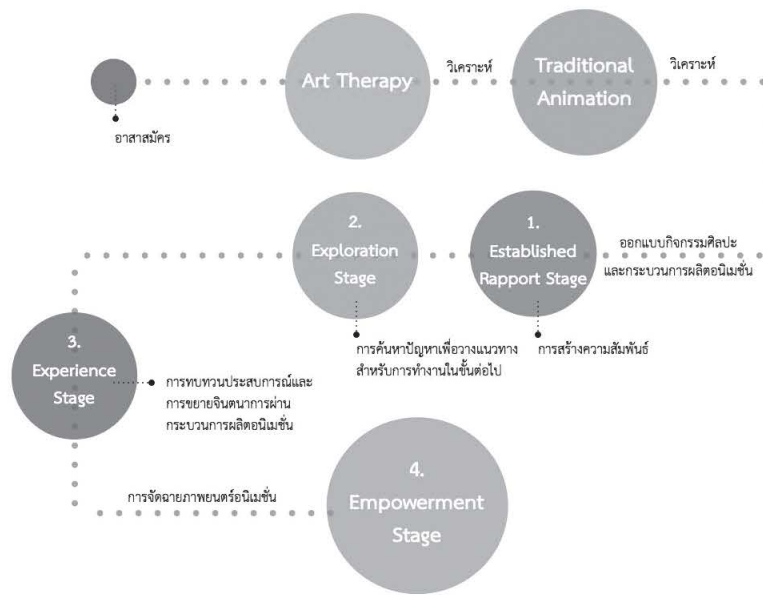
Art Therapy

วิเคราะห์

Traditional Animation

วิเคราะห์

อาสาสมัคร

2. Exploration Stage

1. Established Rapport Stage

ออกแบบกิจกรรมศิลปะและกระบวนการผลิตอนิเมชั่น

การค้นหาปัญหาเพื่อวางแนวทางสำหรับการทำงานในขั้นต่อไป

การสร้างความสัมพันธ์

3. Experience Stage

การทบทวนประสบการณ์และการขยายจินตนาการผ่านกระบวนการผลิตอนิเมชั่น

การจัดฉายภาพยนตร์อนิเมชั่น

4. Empowerment Stage